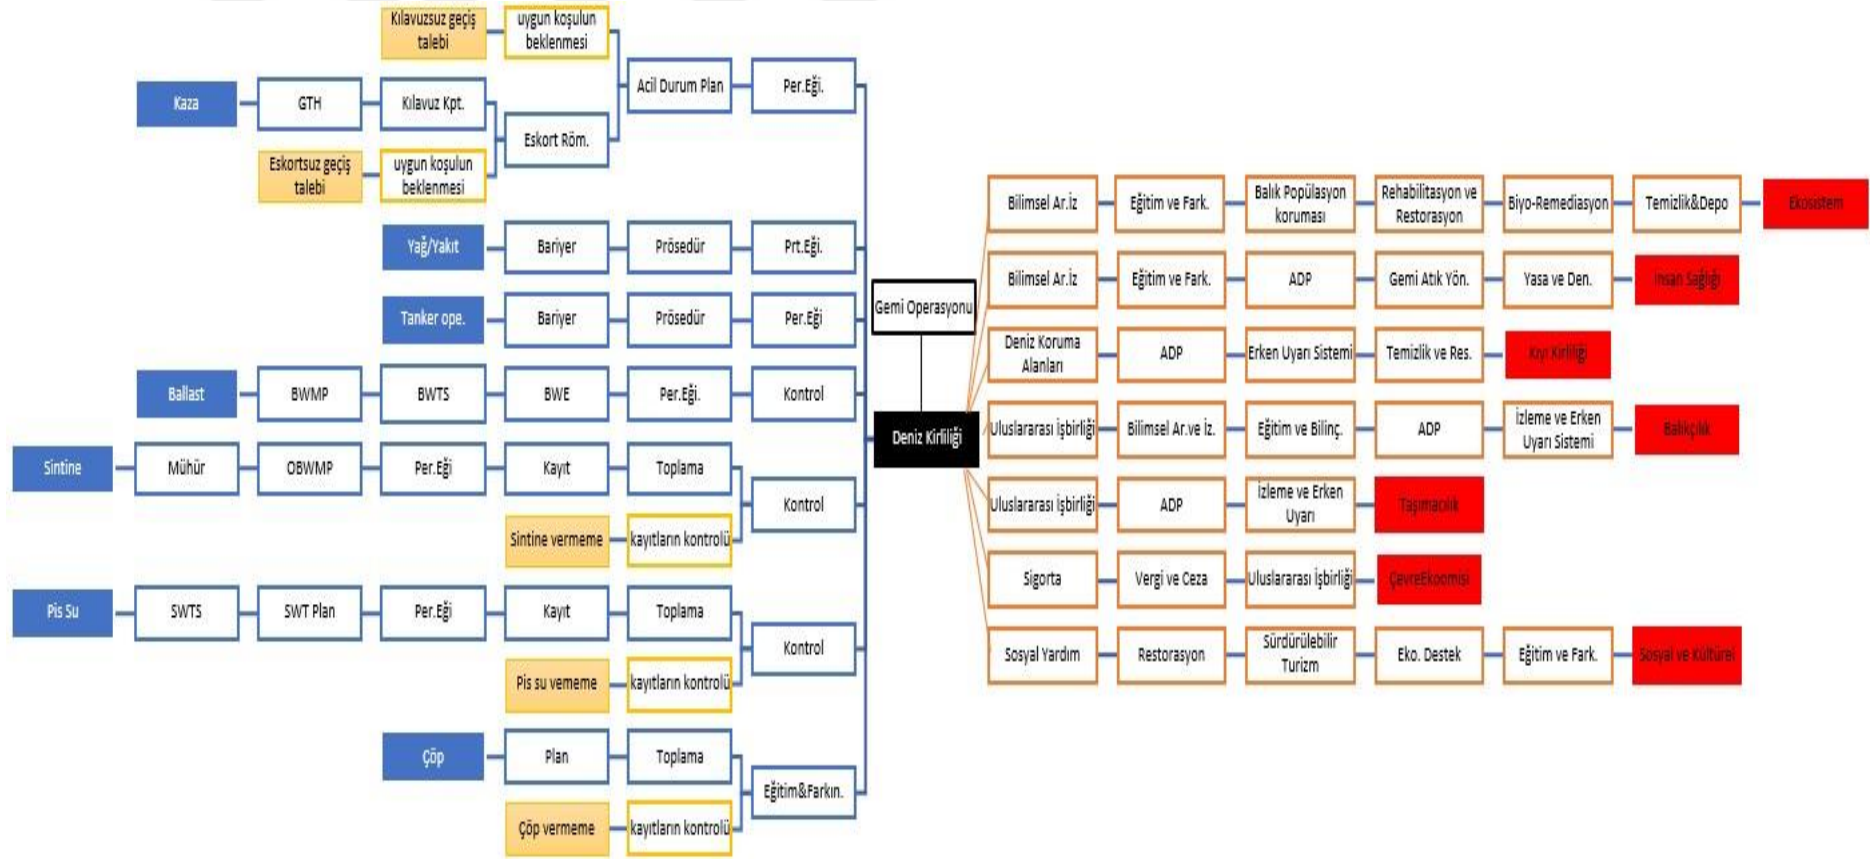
Kılavuzsuz geçiş talebi
uygun koşulun beklenmesi
Kaza
GTH
Kılavuz Kpt.
Eskort Röm.
Acil Durum Plan
Per.Eği.
Eskortsuz geçiş talebi
uygun koşulun beklenmesi
Yağ/Yakıt
Bariyer
Prösedür
Prt.Eği.
Tanker ope.
Bariyer
Prösedür
Per.Eği
Gemi Operasyonu
Ballast
BWMP
BWTS
BWE
Per.Eği.
Kontrol
Deniz Kirliliği
Sintine
Mühür
OBWMP
Per.Eği
Kayıt
Toplama
Kontrol
Sintine vermeme
kayıtların kontrolü
Pis Su
SWTS
SWT Plan
Per.Eği
Kayıt
Toplama
Kontrol
Pis su vememe
kayıtların kontrolü
Çöp
Plan
Toplama
Eğitim&Farkın.
Çöp vermeme
kayıtların kontrolü

Bilimsel Ar.İz
Eğitim ve Fark.
Balık Popülasyon koruması
Rehabilitasyon ve Restorasyon
Biyo-Remediasyon
Temizlik&Depo
Ekosistem

Bilimsel Ar.İz
Eğitim ve Fark.
ADP
Gemi Atık Yön.
Yasa ve Den.
İnsan Sağlığı

Deniz Koruma Alanları
ADP
Erken Uyarı Sistemi
Temizlik ve Res.
Kıyı Kirliliği

Uluslararası İşbirliği
Bilimsel Ar.ve İz.
Eğitim ve Bilinç.
ADP
İzleme ve Erken Uyarı Sistemi
Balıkçılık

Uluslararası İşbirliği
ADP
İzleme ve Erken Uyarı
Taşımacılık

Sigorta
Vergi ve Ceza
Uluslararası İşbirliği
ÇevreEkoomisi

Sosyal Yardım
Restorasyon
Sürdürülebilir Turizm
Eko. Destek
Eğitim ve Fark.
Sosyal ve Kültürel